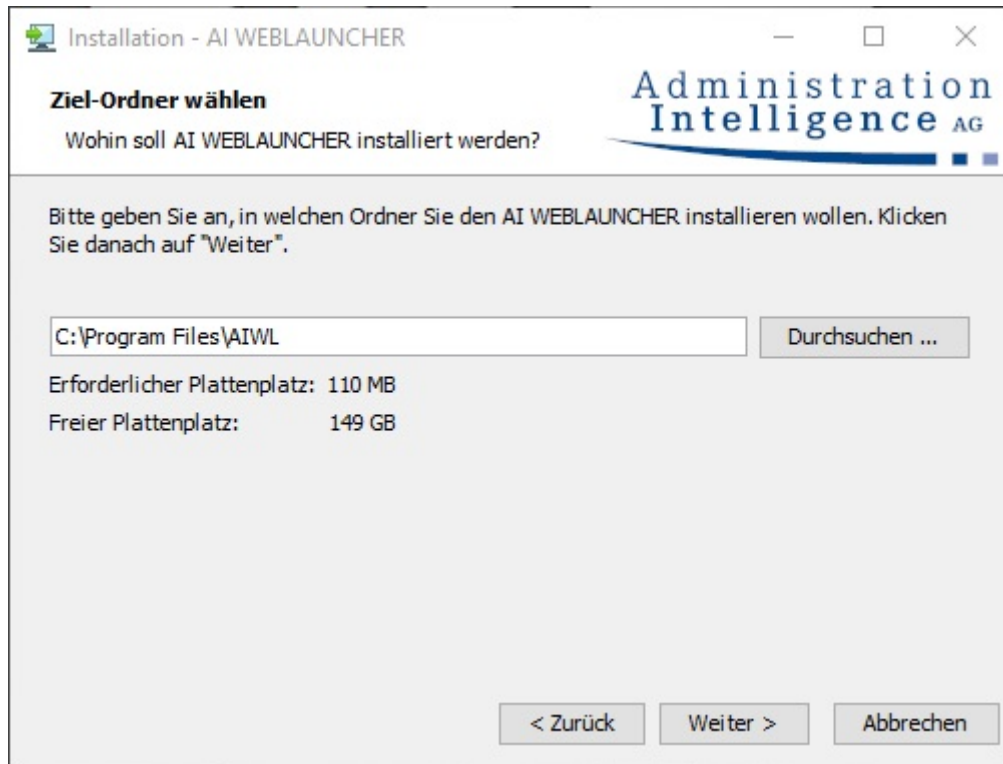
Installation - AI WEBLAUNCHER

Ziel-Ordner wählen

Wohin soll AI WEBLAUNCHER installiert werden?

Administration Intelligence AG

Bitte geben Sie an, in welchen Ordner Sie den AI WEBLAUNCHER installieren wollen. Klicken Sie danach auf "Weiter".

C:\Program Files\AIWL

Durchsuchen ...

Erforderlicher Plattenplatz: 110 MB

Freier Plattenplatz: 149 GB

< Zurück

Weiter >

Abbrechen